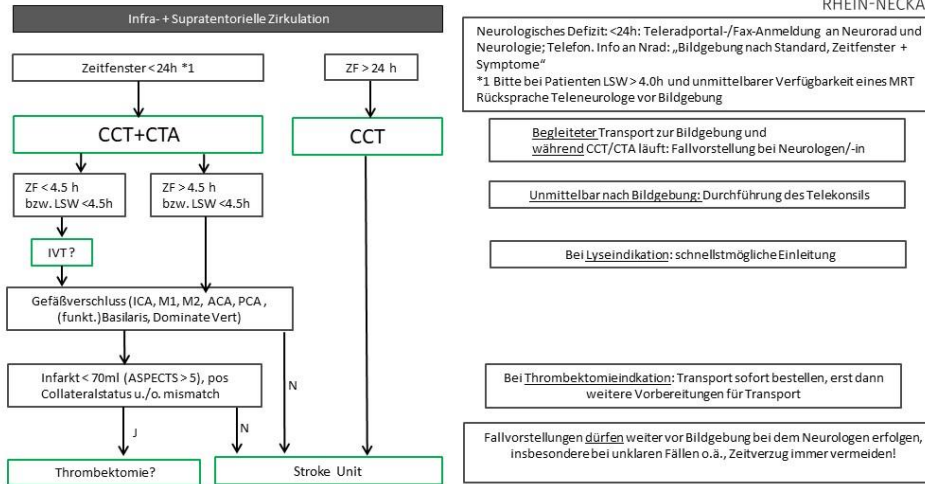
RHEIN-NECKA

Infra- + Supratentorielle Zirkulation

Zeitfenster < 24h *1

ZF > 24 h

CCT+CTA

CCT

ZF < 4.5 h bzw. LSW <4.5h

ZF > 4.5 h bzw. LSW <4.5h

IVT ?

Gefäßverschluss (ICA, M1, M2, ACA, PCA , (funkt.)Basilaris, Dominate Vert)

Infarkt < 70ml (ASPECTS > 5), pos Collateralstatus u./o. mismatch

N

J

N

Thrombektomie?

Stroke Unit

Neurologisches Defizit: <24h: Teleradportal-/Fax-Anmeldung an Neurorad und Neurologie; Telefon. Info an Nrad: „Bildgebung nach Standard, Zeitfenster + Symptome"
*1 Bitte bei Patienten LSW > 4.0h und unmittelbarer Verfügbarkeit eines MRT Rücksprache Teleneurologe vor Bildgebung

Begleiteter Transport zur Bildgebung und während CCT/CTA läuft: Fallvorstellung bei Neurologen/-in

Unmittelbar nach Bildgebung: Durchführung des Telekonsils

Bei Lyseindikation: schnellstmögliche Einleitung

Bei Thrombektomieindkation: Transport sofort bestellen, erst dann weitere Vorbereitungen für Transport

Fallvorstellungen dürfen weiter vor Bildgebung bei dem Neurologen erfolgen, insbesondere bei unklaren Fällen o.ä., Zeitverzug immer vermeiden!